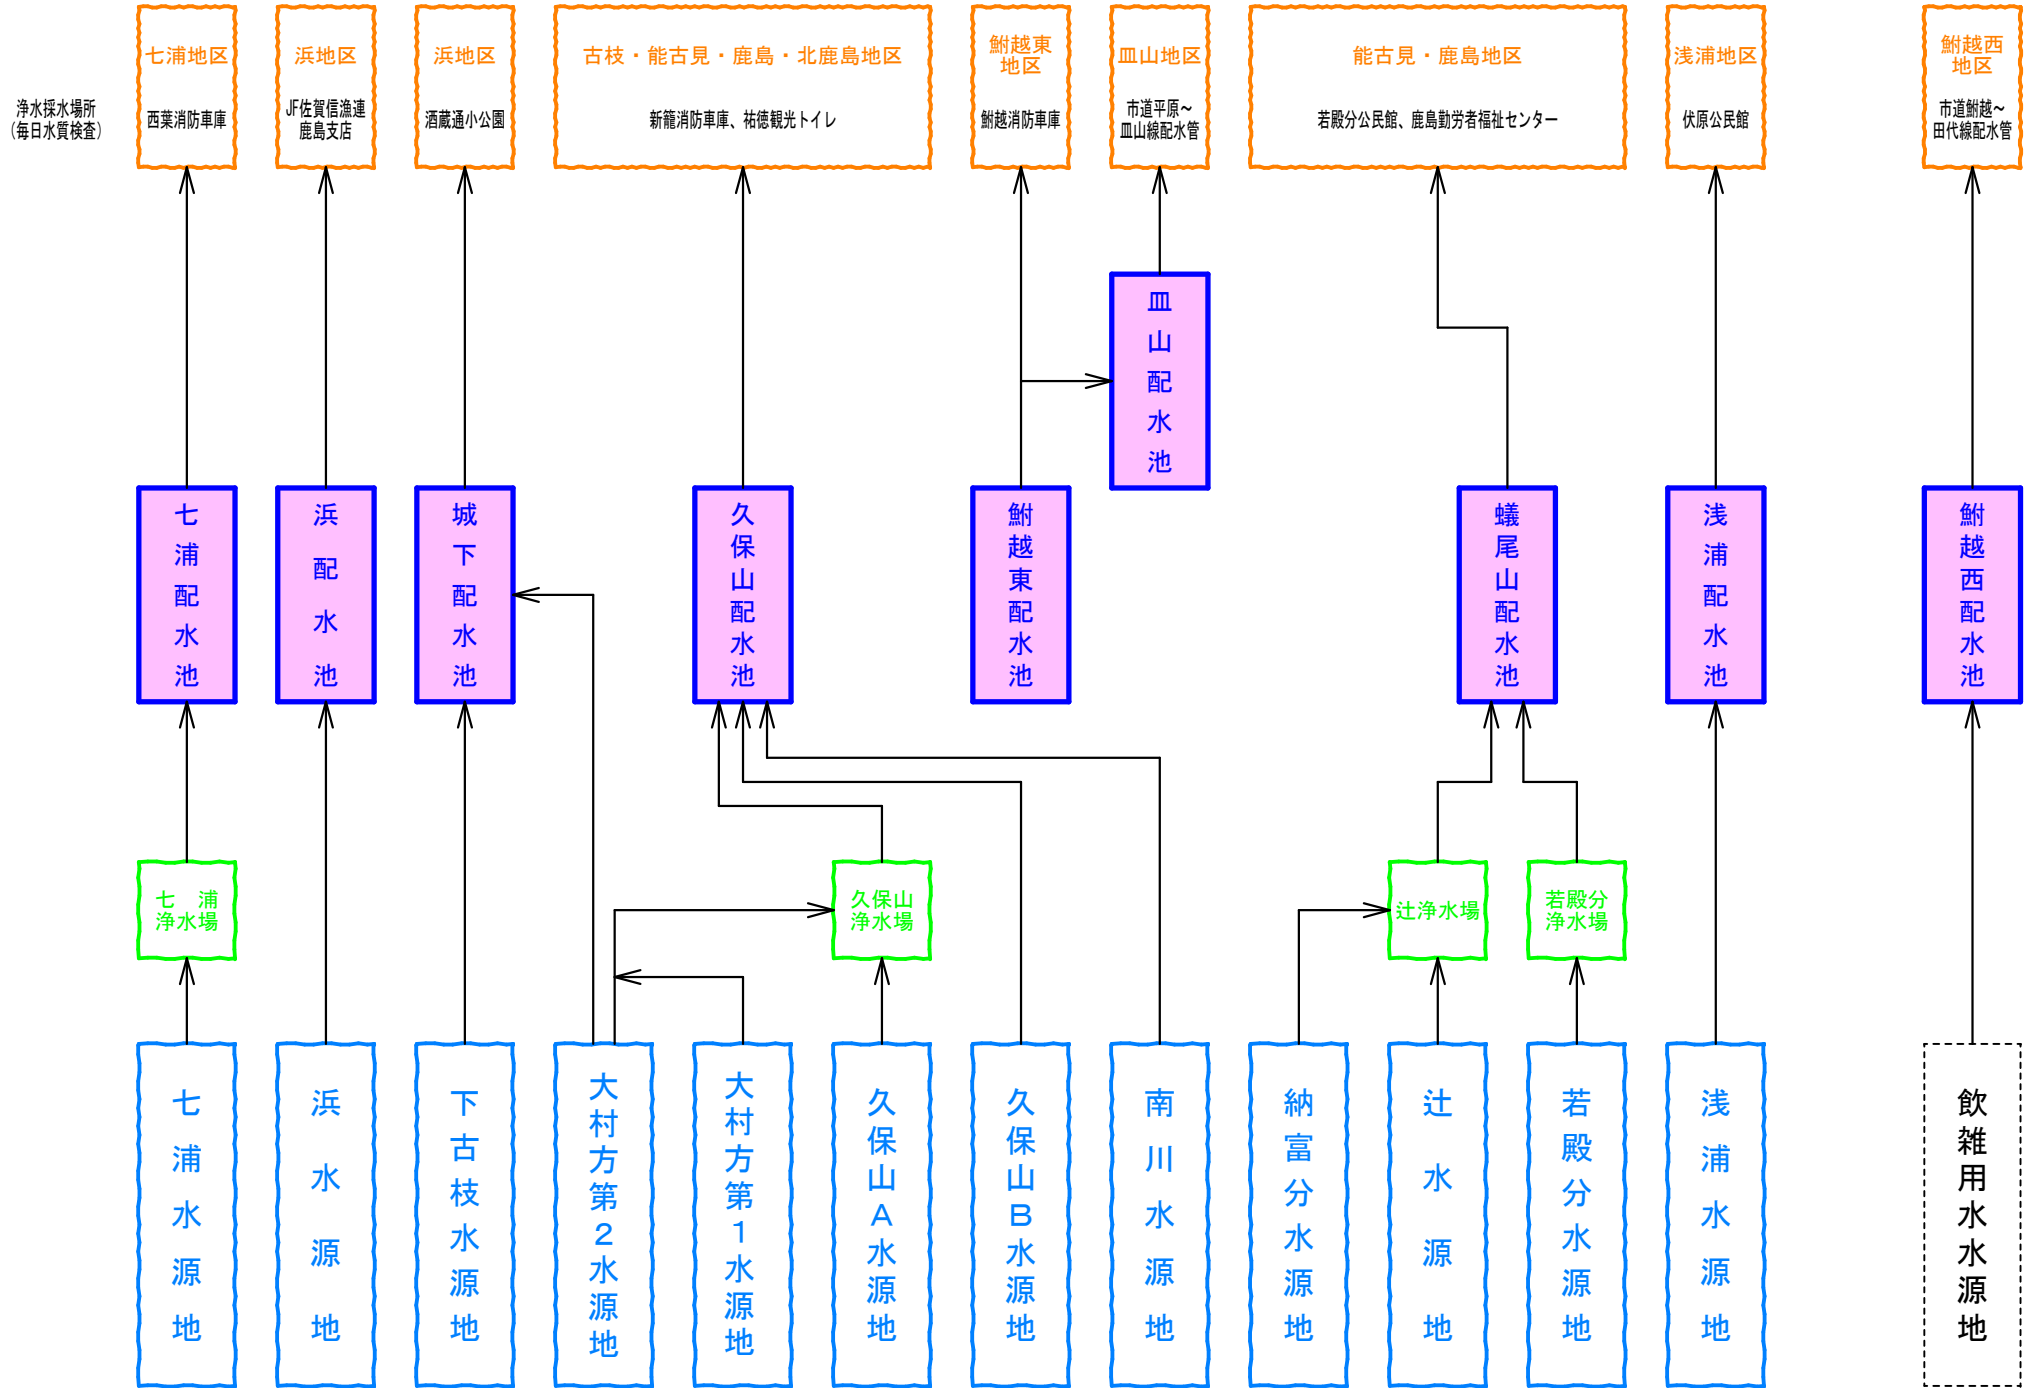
浄水採水場所
(毎日水質検査)

七浦地区
西葉消防車庫

浜地区
JF佐賀信漁連鹿島支店

浜地区
酒蔵通小公園

古枝・能古見・鹿島・北鹿島地区
新籠消防車庫、祐徳観光トイレ

鮒越東地区
鮒越消防車庫

皿山地区
市道平原~皿山線配水管

能古見・鹿島地区
若殿分公民館、鹿島勤労者福祉センター

浅浦地区
伏原公民館

鮒越西地区
市道鮒越~田代線配水管

皿山配水池

七浦配水池

浜配水池

城下配水池

久保山配水池

鮒越東配水池

蟻尾山配水池

浅浦配水池

鮒越西配水池

七浦浄水場

久保山浄水場

辻浄水場

若殿分浄水場

七浦水源地

浜水源地

下古枝水源地

大村方第2水源地

大村方第1水源地

久保山A水源地

久保山B水源地

南川水源地

納富分水源地

辻水源地

若殿分水源地

浅浦水源地

飲雑用水水源地